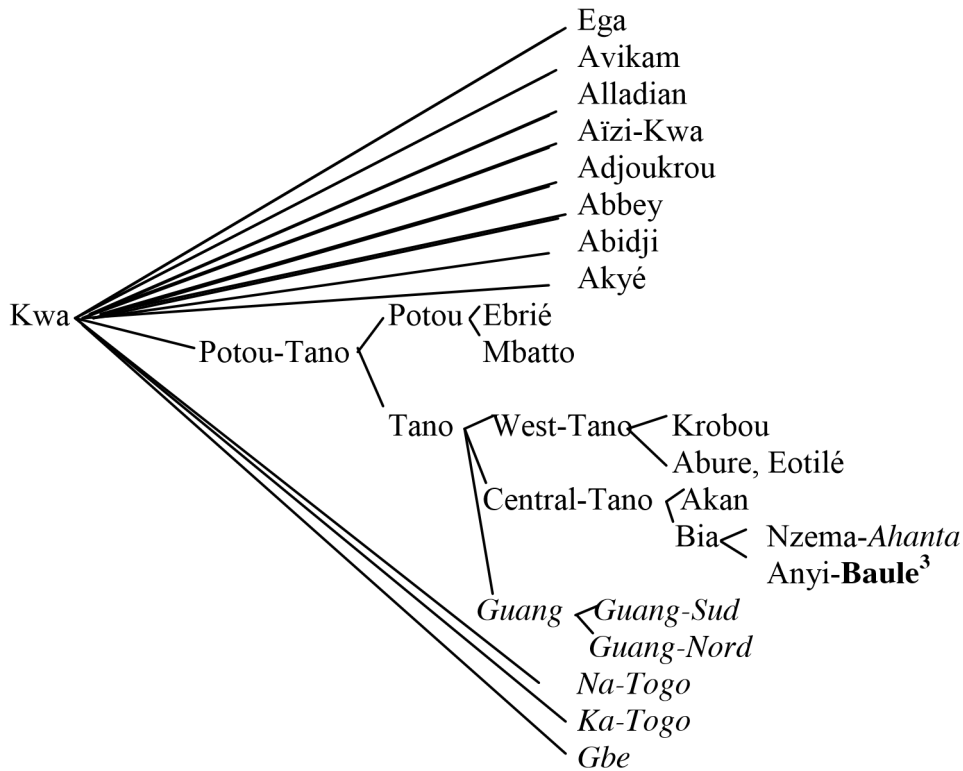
Ega
Avikam
Alladian
Aïzi-Kwa
Adjoukrou
Abbey
Abidji
Akyé
Kwa
Potou-Tano
Potou
Ebrié
Mbatto
Tano
West-Tano
Krobou
Abure, Eotilé
Central-Tano
Akan
Bia
Nzema-Ahanta
Anyi-Baule$^3$
Guang
Guang-Sud
Guang-Nord
Na-Togo
Ka-Togo
Gbe